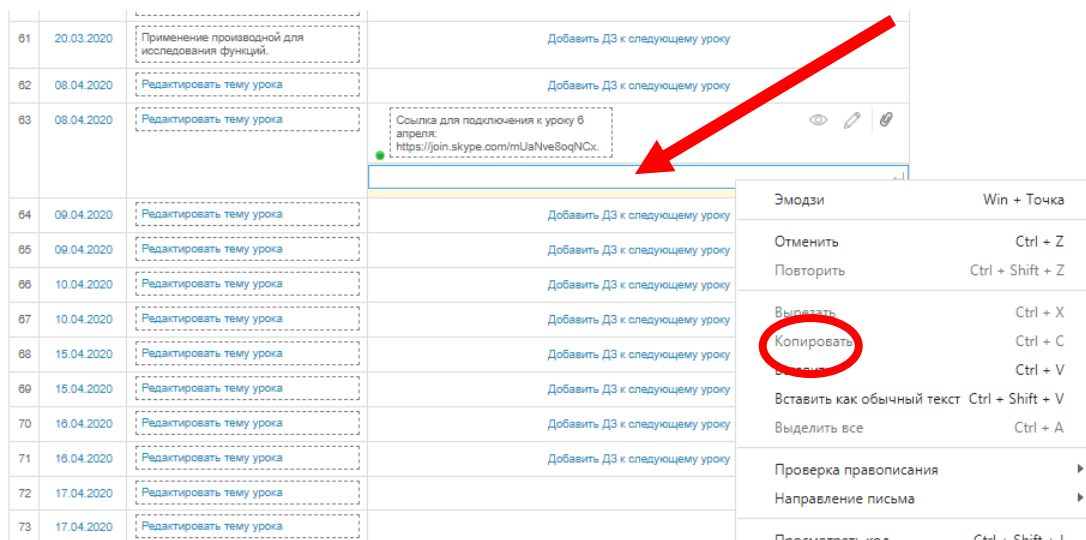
| | | | |
|---|---|---|---|
| 61 | 20.03.2020 | Применение производной для исследования функций. | Добавить ДЗ к следующему уроку |
| 62 | 08.04.2020 | Редактировать тему урока | Добавить ДЗ к следующему уроку |
| 63 | 08.04.2020 | Редактировать тему урока | Ссылка для подключения к уроку 6 апреля: https://join.skype.com/mUaNve8oqNCx. |
| 64 | 09.04.2020 | Редактировать тему урока | Добавить ДЗ к следующему уроку |
| 65 | 09.04.2020 | Редактировать тему урока | Добавить ДЗ к следующему уроку |
| 66 | 10.04.2020 | Редактировать тему урока | Добавить ДЗ к следующему уроку |
| 67 | 10.04.2020 | Редактировать тему урока | Добавить ДЗ к следующему уроку |
| 68 | 15.04.2020 | Редактировать тему урока | Добавить ДЗ к следующему уроку |
| 69 | 15.04.2020 | Редактировать тему урока | Добавить ДЗ к следующему уроку |
| 70 | 16.04.2020 | Редактировать тему урока | Добавить ДЗ к следующему уроку |
| 71 | 16.04.2020 | Редактировать тему урока | Добавить ДЗ к следующему уроку |
| 72 | 17.04.2020 | Редактировать тему урока | |
| 73 | 17.04.2020 | Редактировать тему урока | |

Эмодзи Win + Точка
Отменить Ctrl + Z
Повторить Ctrl + Shift + Z
Вырезать Ctrl + X
Копировать Ctrl + C
В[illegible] Ctrl + V
Вставить как обычный текст Ctrl + Shift + V
Выделить все Ctrl + A
Проверка правописания
Направление письма
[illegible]